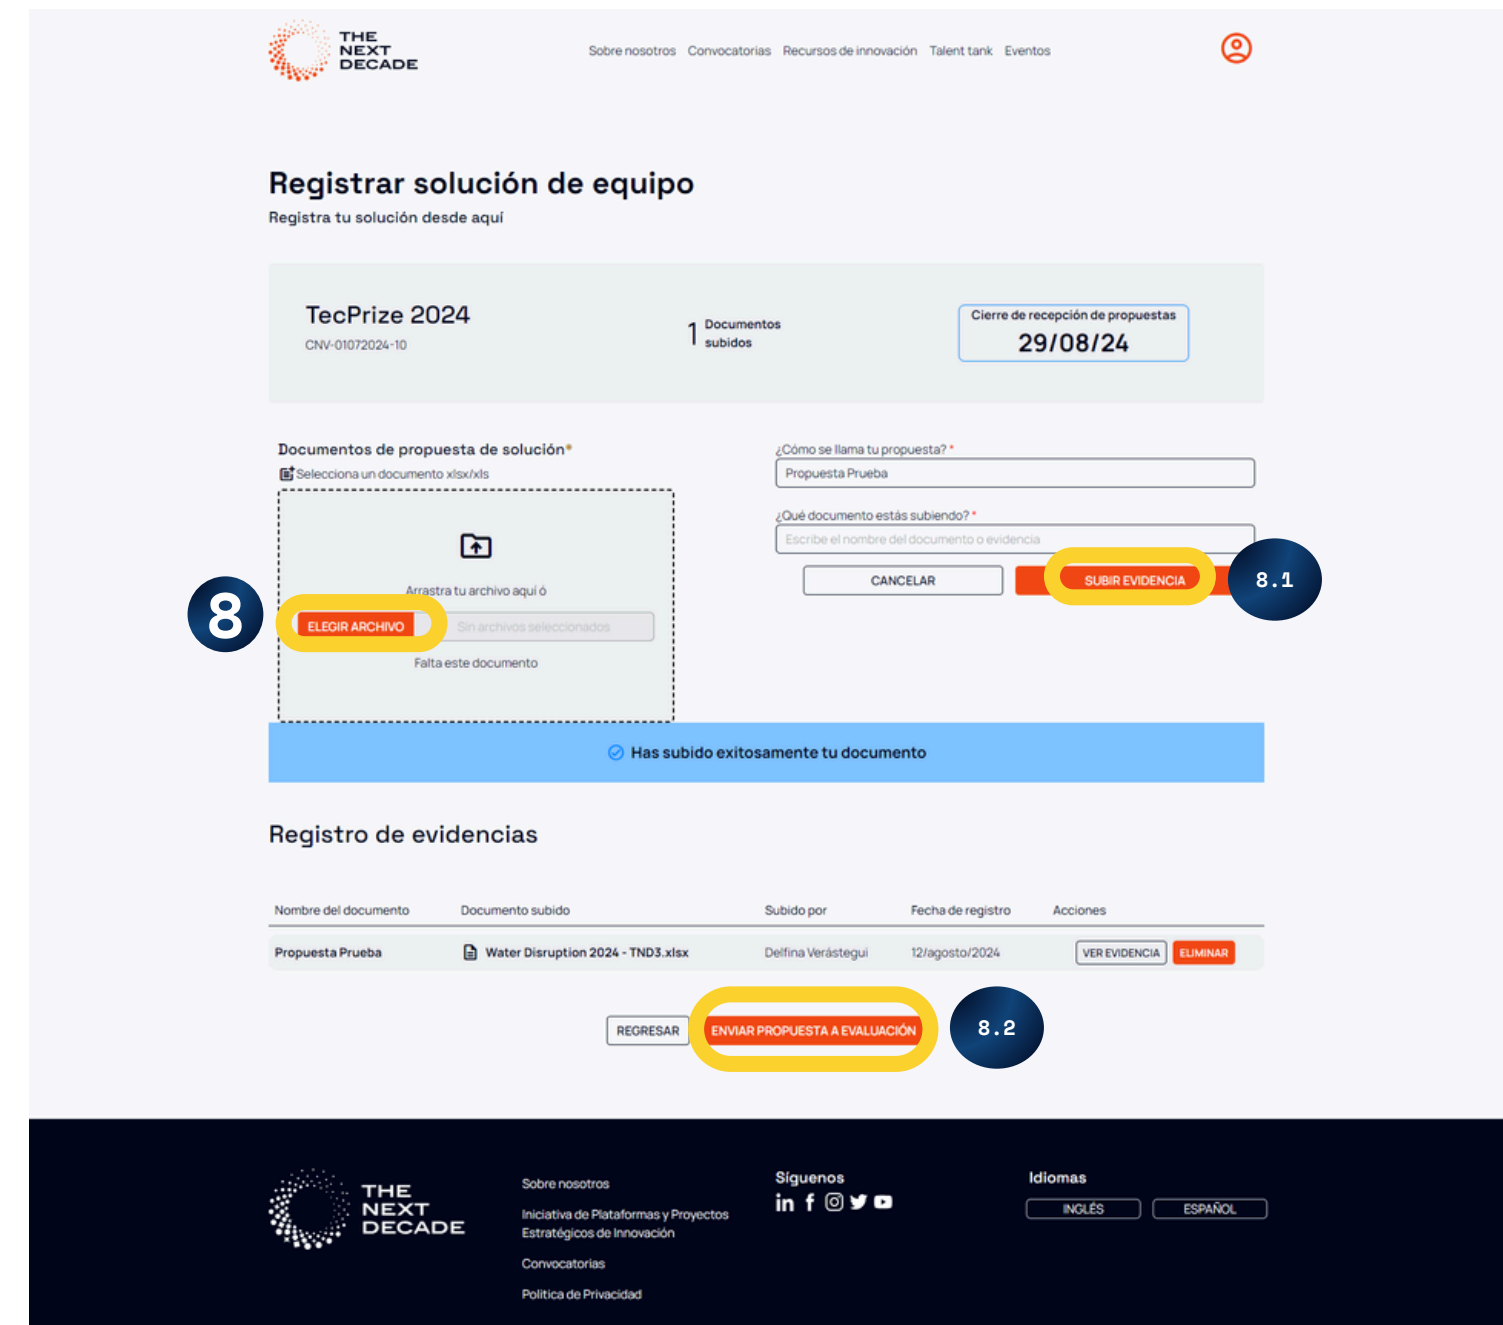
THE NEXT DECADE

Sobre nosotros Convocatorias Recursos de innovación Talent tank Eventos

Registrar solución de equipo

Registra tu solución desde aquí

TecPrize 2024

CNV-01072024-10

1 Documentos subidos

Cierre de recepción de propuestas

29/08/24

Documentos de propuesta de solución*

Selecciona un documento xlsx/xls

Arrastra tu archivo aquí ó

8

ELEGIR ARCHIVO

Sin archivos seleccionados

Falta este documento

¿Cómo se llama tu propuesta? *

Propuesta Prueba

¿Qué documento estás subiendo? *

Escribe el nombre del documento o evidencia

CANCELAR

SUBIR EVIDENCIA

8.1

Has subido exitosamente tu documento

Registro de evidencias

| Nombre del documento | Documento subido | Subido por | Fecha de registro | Acciones |
|---|---|---|---|---|
| Propuesta Prueba | Water Disruption 2024 - TND3.xlsx | Delfina Verástegui | 12/agosto/2024 | VER EVIDENCIA ELIMINAR |

REGRESAR

ENVIAR PROPUESTA A EVALUACIÓN

8.2

THE NEXT DECADE

Sobre nosotros

Iniciativa de Plataformas y Proyectos Estratégicos de Innovación

Convocatorias

Política de Privacidad

Síguenos

Idiomas

INGLÉS ESPAÑOL